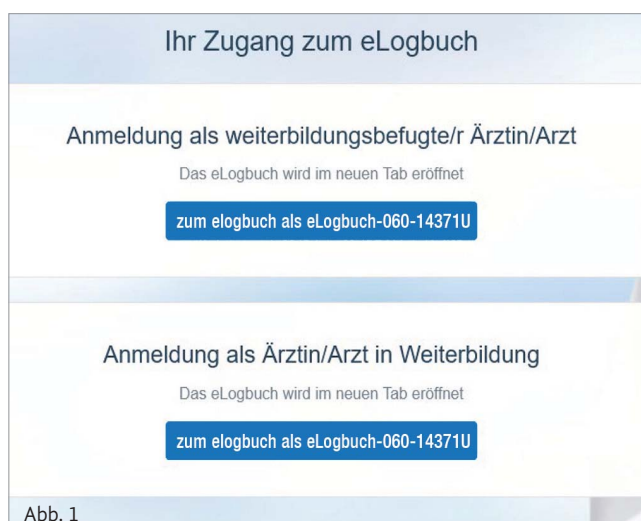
Ihr Zugang zum eLogbuch

Anmeldung als weiterbildungsbefugte/r Ärztin/Arzt

Das eLogbuch wird im neuen Tab eröffnet

zum elogbuch als eLogbuch-060-14371U

Anmeldung als Ärztin/Arzt in Weiterbildung

Das eLogbuch wird im neuen Tab eröffnet

zum elogbuch als eLogbuch-060-14371U

Abb. 1